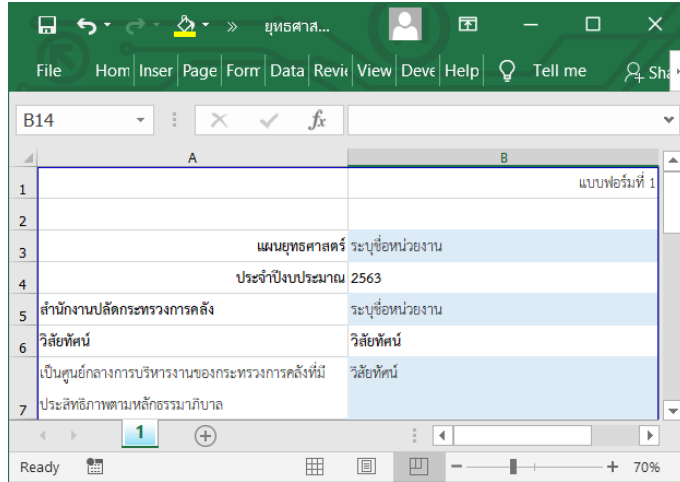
» ยุทธศาส...

File Hom Inser Page Forn Data Revie View Deve Help Tell me Sha

B14

$f_x$

| | A | B |
|---|---|---|
| 1 | | แบบฟอร์มที่ 1 |
| 2 | | |
| 3 | แผนยุทธศาสตร์ | ระบุชื่อหน่วยงาน |
| 4 | ประจำปีงบประมาณ | 2563 |
| 5 | สำนักงานปลัดกระทรวงการคลัง | ระบุชื่อหน่วยงาน |
| 6 | วิสัยทัศน์ | วิสัยทัศน์ |
| 7 | เป็นศูนย์กลางการบริหารงานของกระทรวงการคลังที่มีประสิทธิภาพตามหลักธรรมาภิบาล | วิสัยทัศน์ |

1

Ready

70%